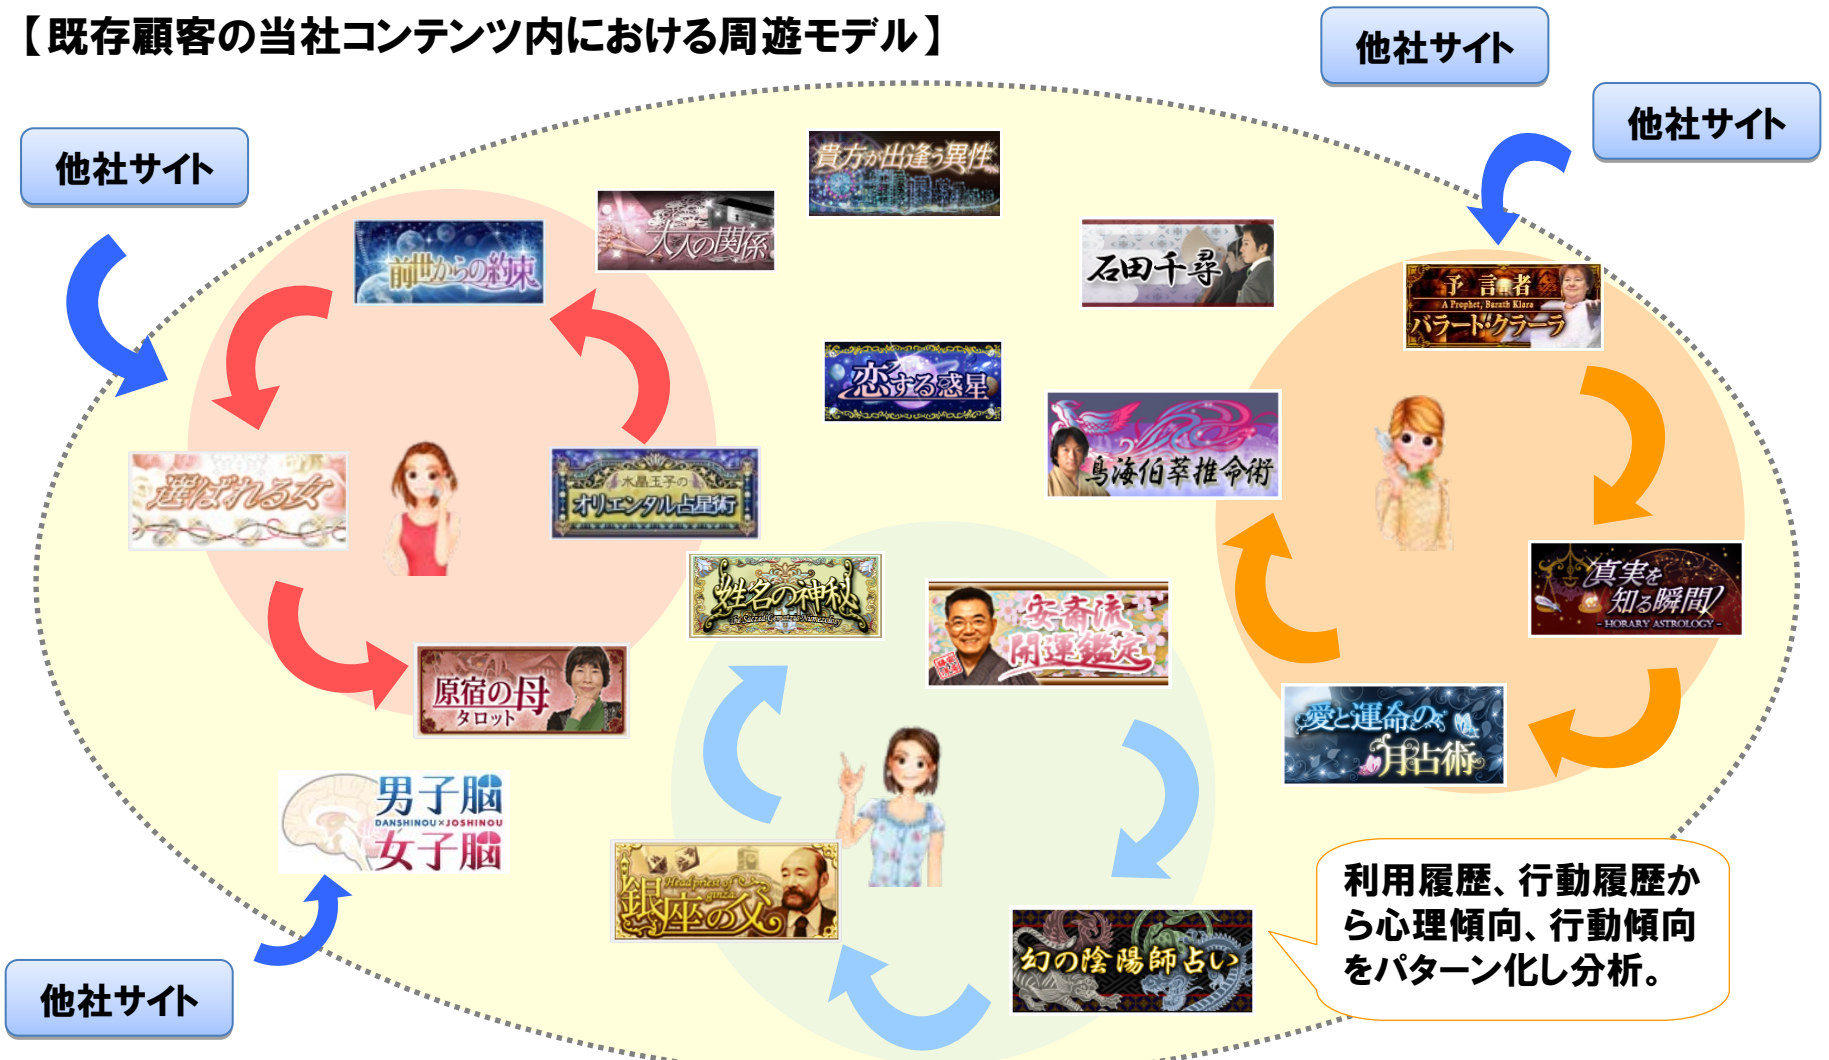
【既存顧客の当社コンテンツ内における周遊モデル】

他社サイト

他社サイト

他社サイト

他社サイト

貴方が出逢う異性

大人の関係

前世からの約束

石田千尋

予言者
A Prophet, Barath Klara
バラート・クラーラ

恋する惑星

鳥海伯萃推命術

選ばれる女

水晶王子の
オリエンタル占星術

真実を知る瞬間
- HORARY ASTROLOGY -

姓名の神秘
The Sacred Numerology

安斎流開運鑑定

原宿の母
タロット

愛と運命の月占術

男子脳
DANSHINOU×JOSHINOU
女子脳

銀座の父

幻の陰陽師占い

利用履歴、行動履歴から心理傾向、行動傾向をパターン化し分析。